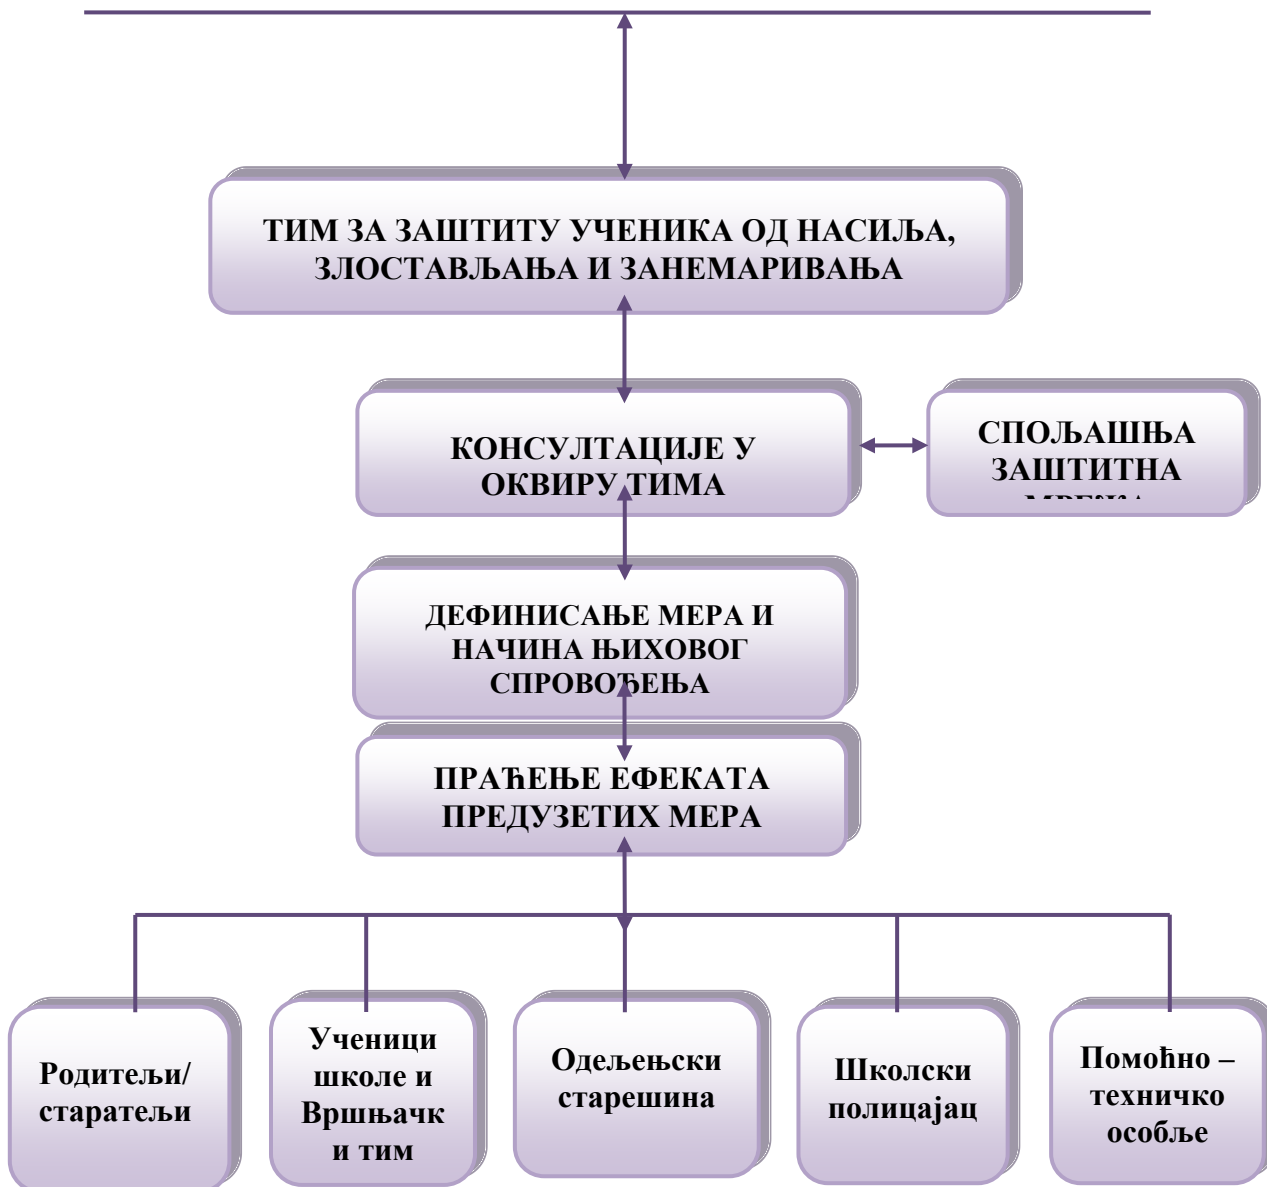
ТИМ ЗА ЗАШТИТУ УЧЕНИКА ОД НАСИЉА, ЗЛОСТАВЉАЊА И ЗАНЕМАРИВАЊА

КОНСУЛТАЦИЈЕ У ОКВИРУ ТИМА

СПОЉАШЊА ЗАШТИТНА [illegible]

ДЕФИНИСАЊЕ МЕРА И НАЧИНА ЊИХОВОГ СПРОВОЂЕЊА

ПРАЋЕЊЕ ЕФЕКАТА ПРЕДУЗЕТИХ МЕРА

Родитељи/ старатељи

Ученици школе и Вршњачк и тим

Одељењски старешина

Школски полицајац

Помоћно – техничко особље